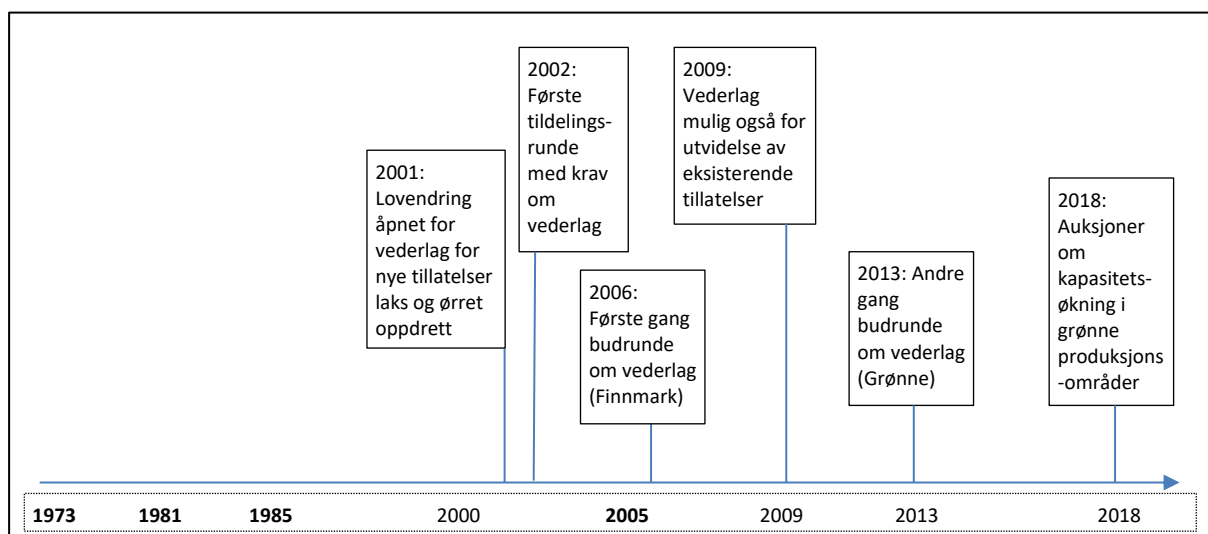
2001: Lovendring åpnet for vederlag for nye tillatelser laks og ørret oppdrett

2002: Første tildelingsrunde med krav om vederlag

2006: Første gang budrunde om vederlag (Finnmark)

2009: Vederlag mulig også for utvidelse av eksisterende tillatelser

2013: Andre gang budrunde om vederlag (Grønne)

2018: Auksjoner om kapasitetsøkning i grønne produksjons-områder

1973 1981 1985 2000 2005 2009 2013 2018